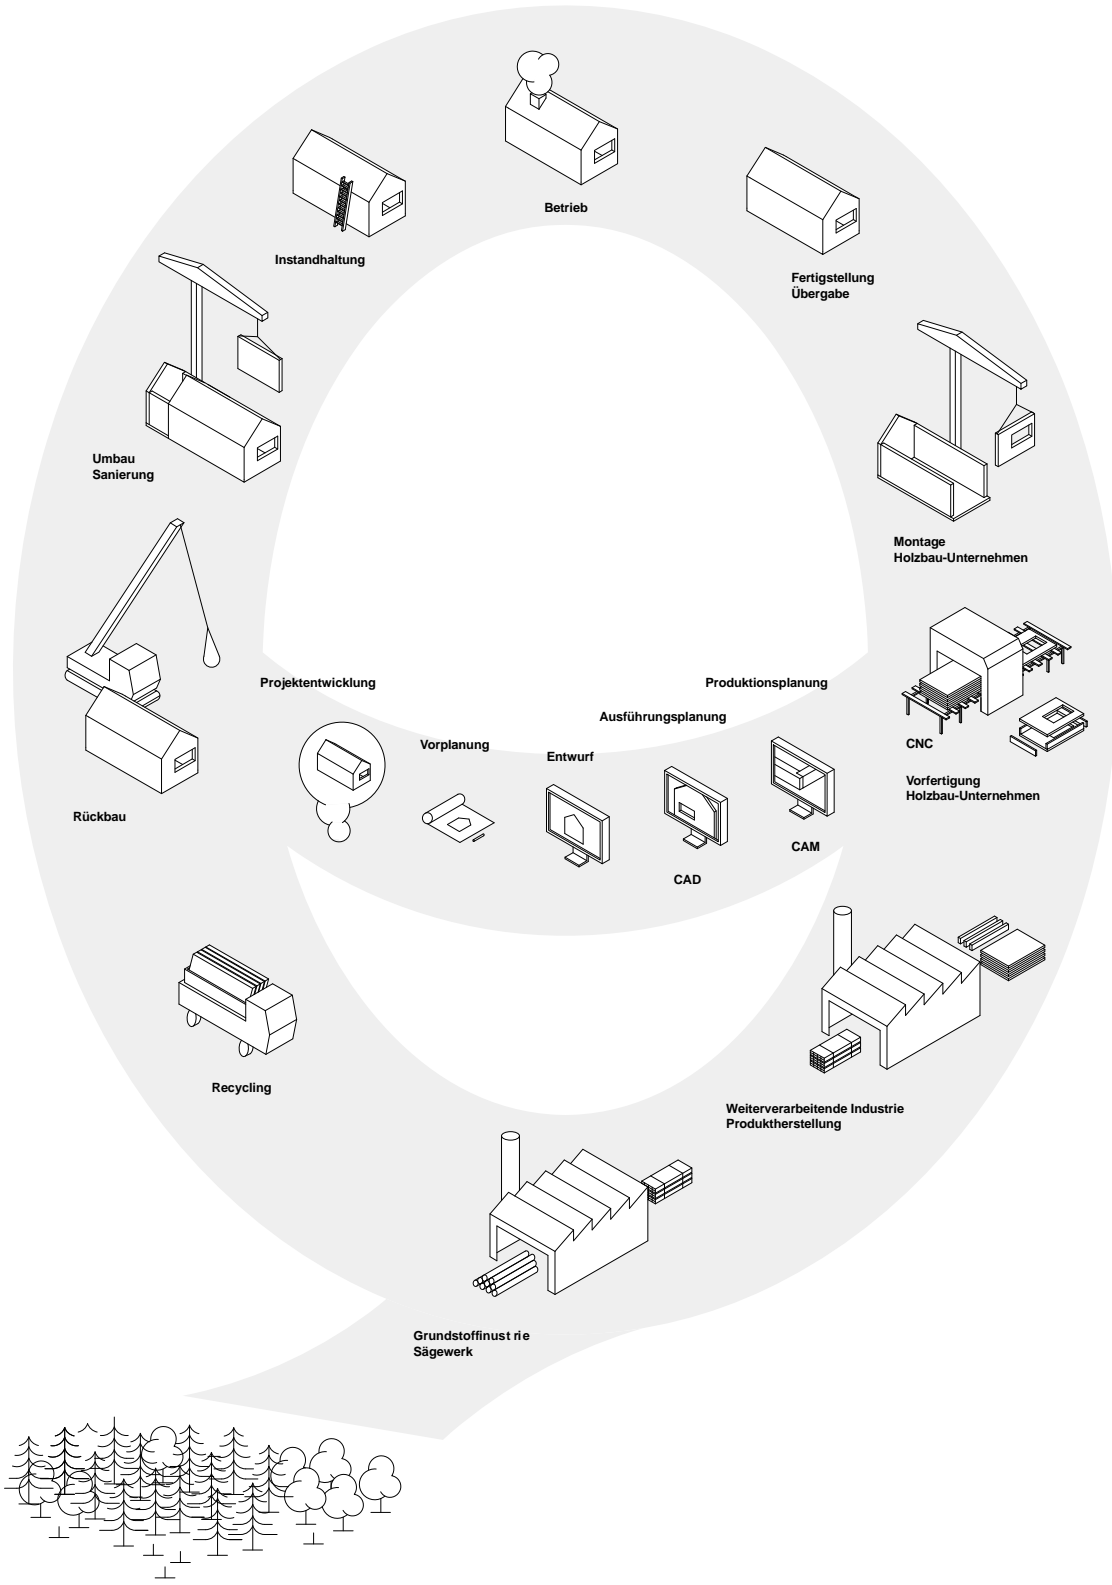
Betrieb

Instandhaltung

Fertigstellung
Übergabe

Umbau
Sanierung

Montage
Holzbau-Unternehmen

Projektentwicklung

Produktionsplanung

Ausführungsplanung

Vorplanung

Entwurf

CNC

Vorfertigung
Holzbau-Unternehmen

Rückbau

CAM

CAD

Recycling

Weiterverarbeitende Industrie
Produktherstellung

Grundstoffinust rie
Sägewerk